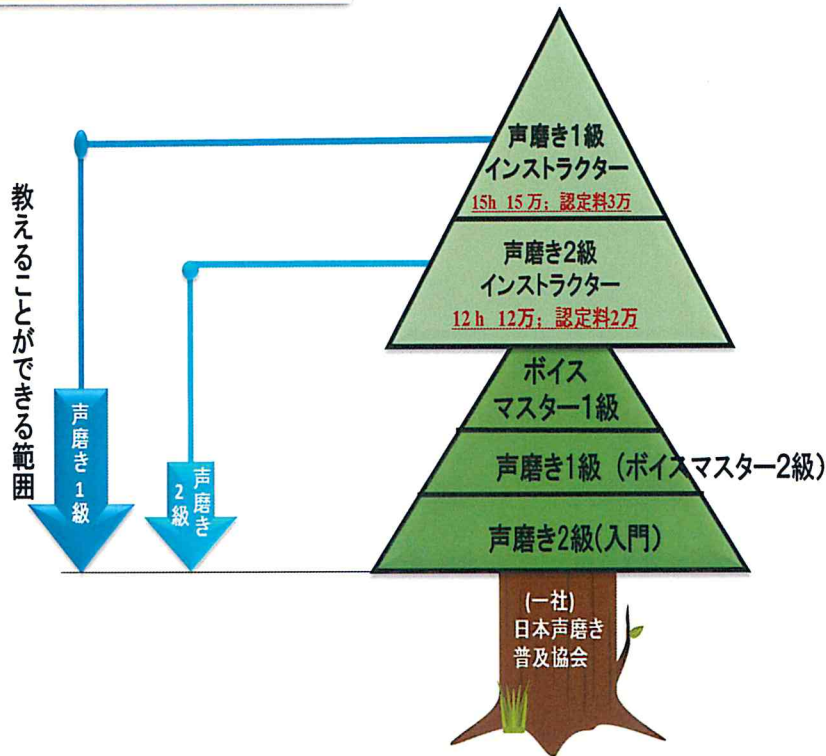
教えることができる範囲

声磨き1級

声磨き2級

声磨き1級
インストラクター
15h 15万; 認定料3万

声磨き2級
インストラクター
12 h 12万; 認定料2万

ボイス
マスター1級

声磨き1級（ボイスマスター2級）

声磨き2級(入門)

(一社)
日本声磨き
普及協会